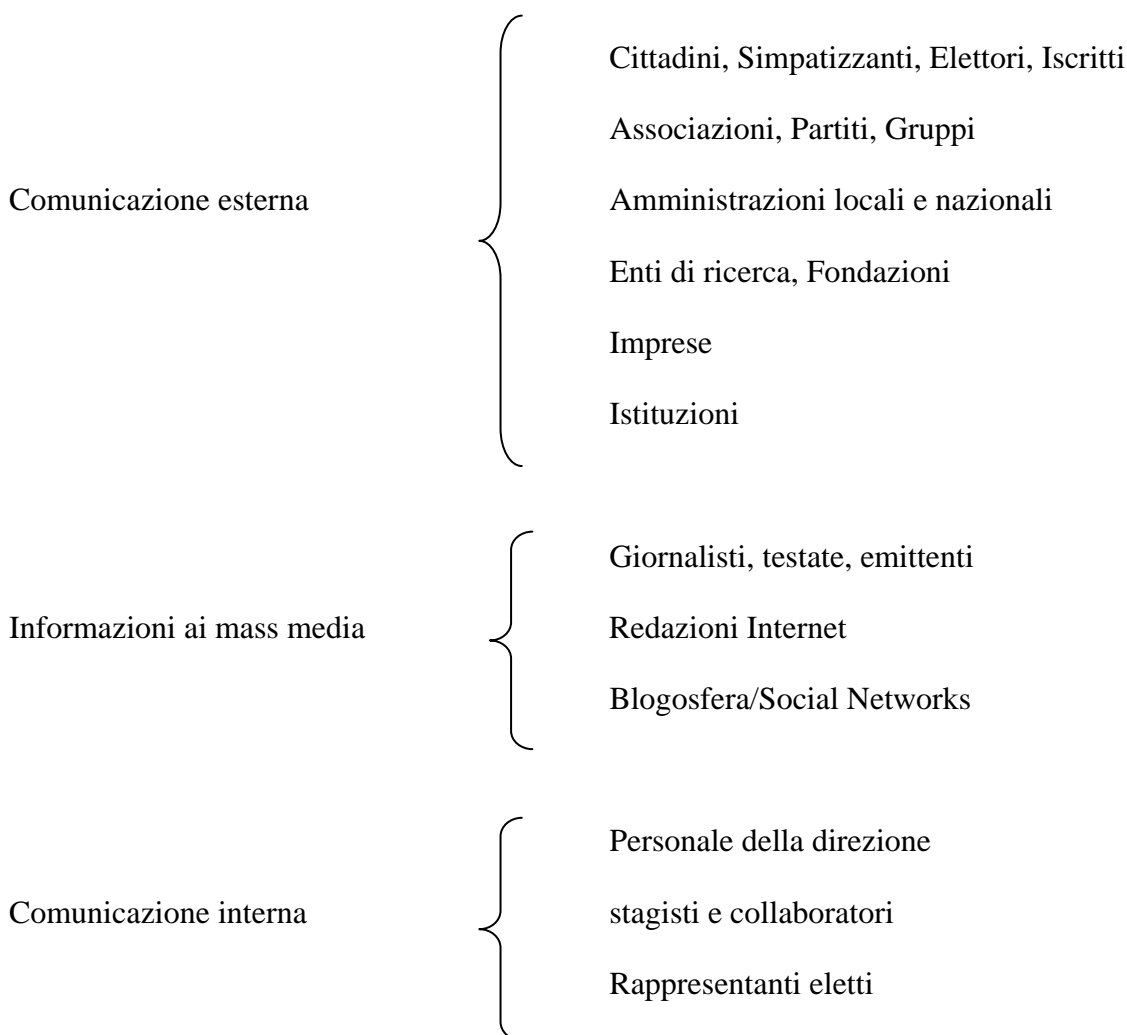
Comunicazione esterna

Cittadini, Simpatizzanti, Elettori, Iscritti

Associazioni, Partiti, Gruppi

Amministrazioni locali e nazionali

Enti di ricerca, Fondazioni

Imprese

Istituzioni

Informazioni ai mass media

Giornalisti, testate, emittenti

Redazioni Internet

Blogosfera/Social Networks

Comunicazione interna

Personale della direzione

stagisti e collaboratori

Rappresentanti eletti